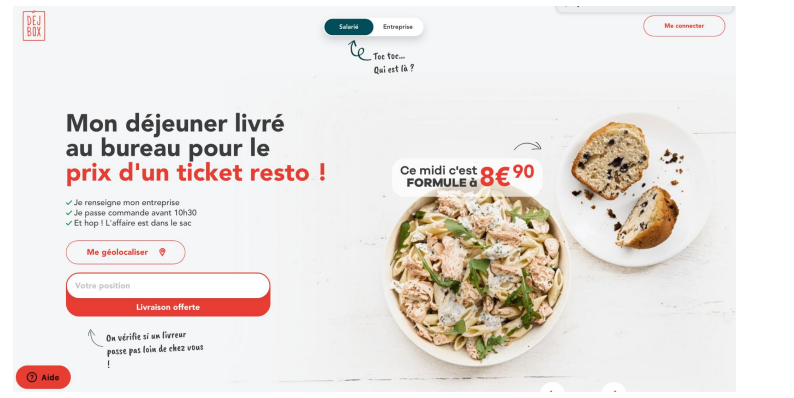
DÉJ BOX

Salarié
Entreprise

Me connecter

Toc toc... Qui est là ?

Mon déjeuner livré au bureau pour le prix d'un ticket resto !

Je renseigne mon entreprise
Je passe commande avant 10h30
Et hop ! L'affaire est dans le sac

Me géolocaliser

Votre position
Livraison offerte

On vérifie si un livreur passe pas loin de chez vous !

Ce midi c'est FORMULE à 8€90

Aide